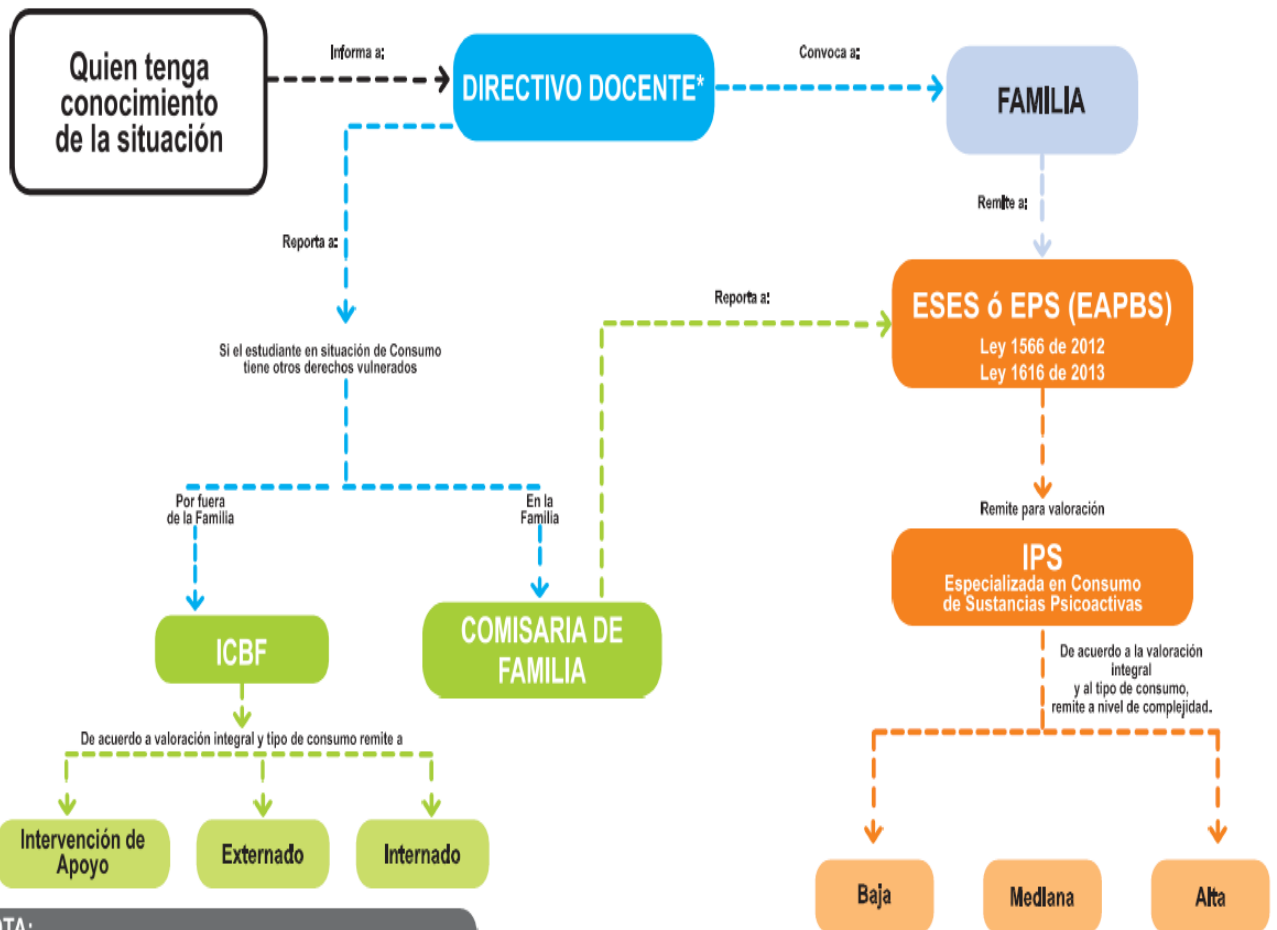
Quien tenga conocimiento de la situación

Informa a:

DIRECTIVO DOCENTE*

Convoca a:

FAMILIA

Remite a:

Reporta a:

Reporta a:

ESES ó EPS (EAPBS)
Ley 1566 de 2012
Ley 1616 de 2013

Si el estudiante en situación de Consumo tiene otros derechos vulnerados

Por fuera de la Familia

En la Familia

Remite para valoración

IPS
Especializada en Consumo de Sustancias Psicoactivas

ICBF

COMISARIA DE FAMILIA

De acuerdo a la valoración integral y al tipo de consumo, remite a nivel de complejidad.

De acuerdo a valoración integral y tipo de consumo remite a

Intervención de Apoyo

Externado

Internado

Baja

Mediana

Alta

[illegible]TA: